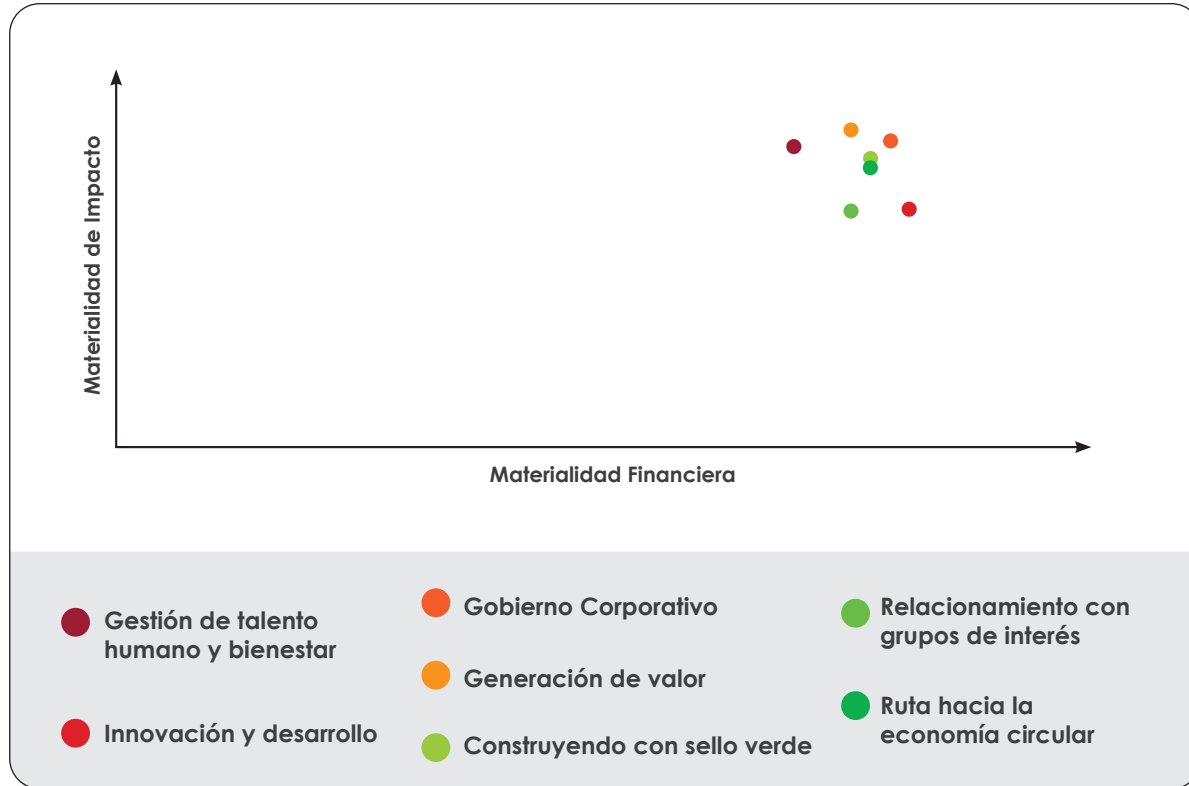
Materialidad de Impacto

Materialidad Financiera

Gestión de talento humano y bienestar

Innovación y desarrollo

Gobierno Corporativo

Generación de valor

Construyendo con sello verde

Relacionamiento con grupos de interés

Ruta hacia la economía circular